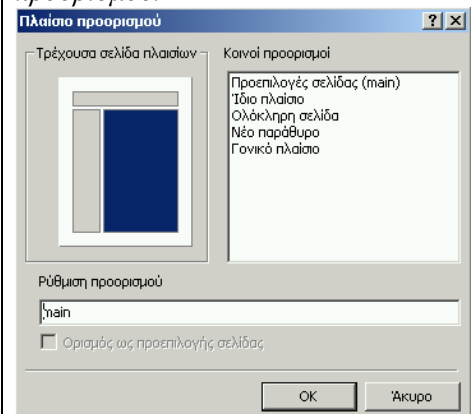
Πλαίσιο προορισμού

?
X

Τρέχουσα σελίδα πλαισίων

Κοινοί προορισμοί

Προεπιλογές σελίδας (main)
Ίδιο πλαίσιο
Ολόκληρη σελίδα
Νέο παράθυρο
Γονικό πλαίσιο

Ρύθμιση προορισμού

main

Ορισμός ως προεπιλογής σελίδας

OK
Άκυρο